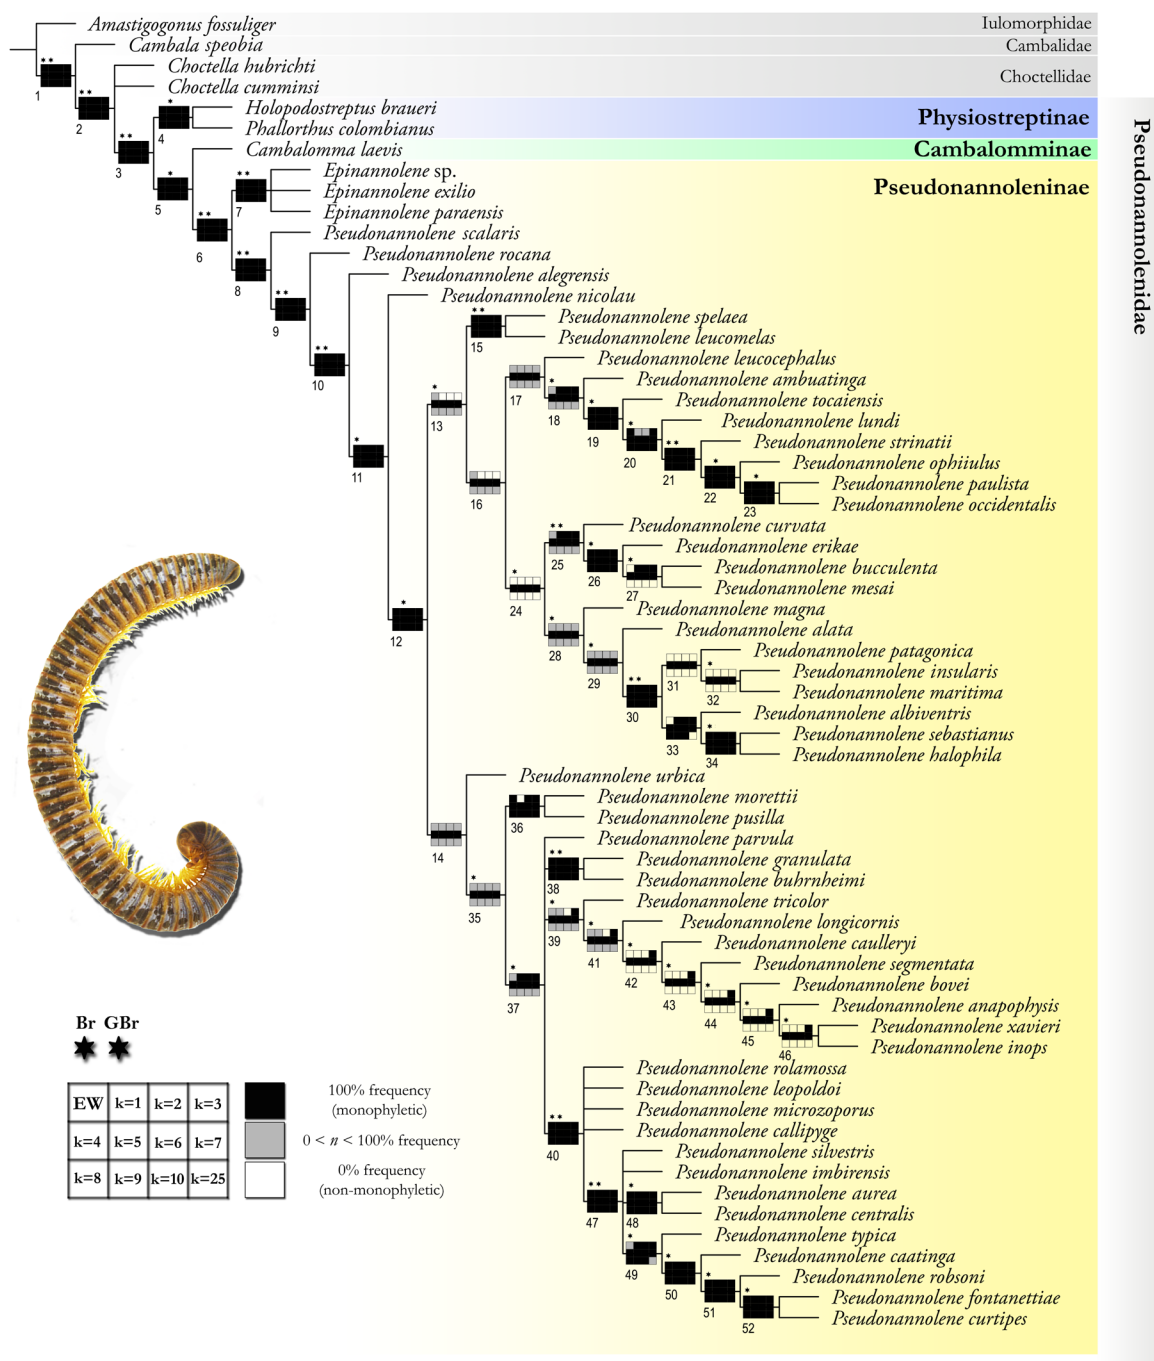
Amastigogonus fossuliger
Cambala speobia
Choctella hubrichti
Choctella cumminsi
Holopodostreptus braueri
Phallorthus colombianus
Cambalomma laevis
Epinannolene sp.
Epinannolene exilio
Epinannolene paraensis
Pseudonannolene scalaris
Pseudonannolene rocana
Pseudonannolene alegrensis
Pseudonannolene nicolau
Pseudonannolene spelaea
Pseudonannolene leucomelas
Pseudonannolene leucocephalus
Pseudonannolene ambuatinga
Pseudonannolene tocaiensis
Pseudonannolene lundi
Pseudonannolene strinatii
Pseudonannolene ophiiulus
Pseudonannolene paulista
Pseudonannolene occidentalis
Pseudonannolene curvata
Pseudonannolene erikae
Pseudonannolene bucculenta
Pseudonannolene mesai
Pseudonannolene magna
Pseudonannolene alata
Pseudonannolene patagonica
Pseudonannolene insularis
Pseudonannolene maritima
Pseudonannolene albiventris
Pseudonannolene sebastianus
Pseudonannolene halophila
Pseudonannolene urbica
Pseudonannolene morettii
Pseudonannolene pusilla
Pseudonannolene parvula
Pseudonannolene granulata
Pseudonannolene buhrnheimi
Pseudonannolene tricolor
Pseudonannolene longicornis
Pseudonannolene caulleryi
Pseudonannolene segmentata
Pseudonannolene bovei
Pseudonannolene anapophysis
Pseudonannolene xavieri
Pseudonannolene inops
Pseudonannolene rolamossa
Pseudonannolene leopoldoi
Pseudonannolene microzoporus
Pseudonannolene callipyge
Pseudonannolene silvestris
Pseudonannolene imbirensis
Pseudonannolene aurea
Pseudonannolene centralis
Pseudonannolene typica
Pseudonannolene caatinga
Pseudonannolene robsoni
Pseudonannolene fontanettiae
Pseudonannolene curtipes

Iulomorphidae
Cambalidae
Choctellidae
Physiostreptinae
Cambalomminae
Pseudonannoleninae
Pseudonannolenidae

1 2 3 4 5 6 7 8 9 10 11 12 13 14 15 16 17 18 19 20 21 22 23 24 25 26 27 28 29 30 31 32 33 34 35 36 37 38 39 40 41 42 43 44 45 46 47 48 49 50 51 52

Br GBr

| EW | k=1 | k=2 | k=3 |
|---|---|---|---|
| k=4 | k=5 | k=6 | k=7 |
| k=8 | k=9 | k=10 | k=25 |

100% frequency (monophyletic)
0 < $n$ < 100% frequency
0% frequency (non-monophyletic)